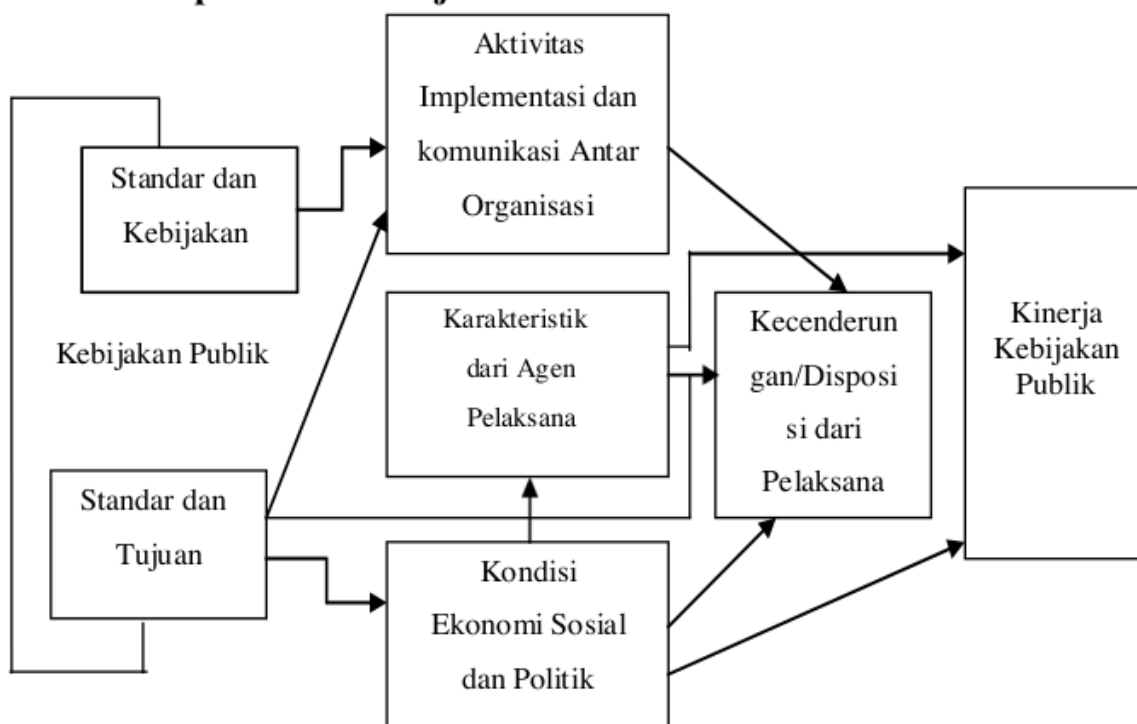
Aktivitas Implementasi dan komunikasi Antar Organisasi

Standar dan Kebijakan

Kebijakan Publik

Karakteristik dari Agen Pelaksana

Kecenderungan/Disposisi dari Pelaksana

Kinerja Kebijakan Publik

Standar dan Tujuan

Kondisi Ekonomi Sosial dan Politik